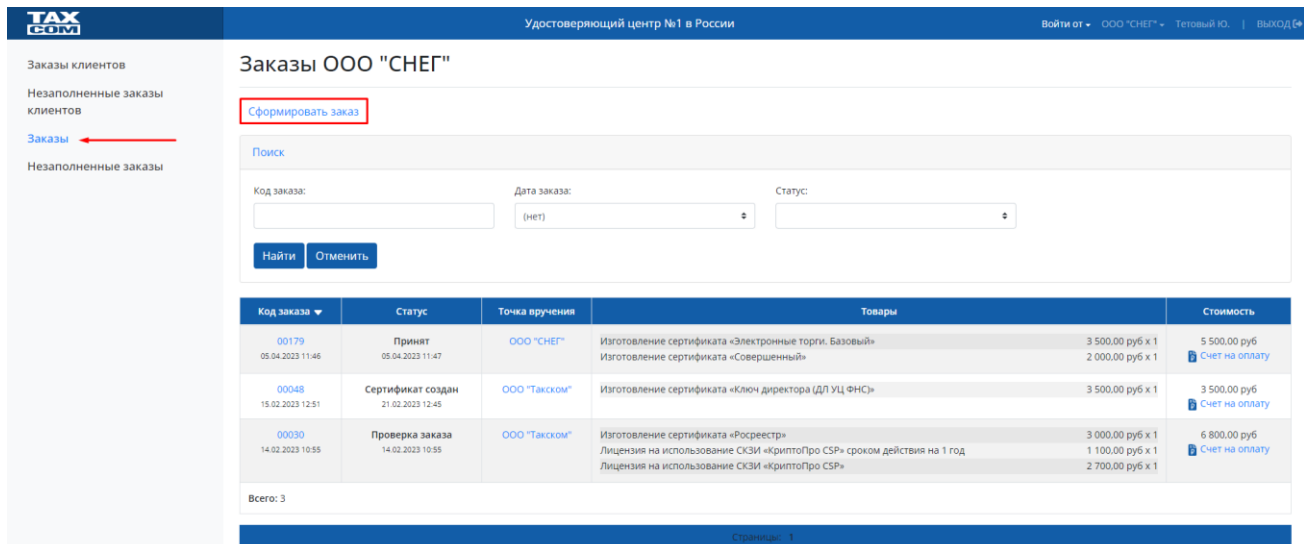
TAX COM

Удостоверяющий центр №1 в России

Войти от ▾ ООО "СНЕГ" ▾ Тетовый Ю. | ВЫХОД

Заказы клиентов

Незаполненные заказы клиентов

Заказы

Незаполненные заказы

Заказы ООО "СНЕГ"

Сформировать заказ

Поиск

Код заказа:

Дата заказа:

(нет)

Статус:

Найти Отменить

| Код заказа ▾ | Статус | Точка вручения | Товары | | Стоимость |
|---|---|---|---|---|---|
| 00179 05.04.2023 11:46 | Принят 05.04.2023 11:47 | ООО "СНЕГ" | Изготовление сертификата «Электронные торги. Базовый» | 3 500,00 руб x 1 | 5 500,00 руб Счет на оплату |
| | | | Изготовление сертификата «Совершенный» | 2 000,00 руб x 1 | |
| 00048 15.02.2023 12:51 | Сертификат создан 21.02.2023 12:45 | ООО "Такском" | Изготовление сертификата «Ключ директора (ДЛ УЦ ФНС)» | 3 500,00 руб x 1 | 3 500,00 руб Счет на оплату |
| 00030 14.02.2023 10:55 | Проверка заказа 14.02.2023 10:55 | ООО "Такском" | Изготовление сертификата «Росреестр» | 3 000,00 руб x 1 | 6 800,00 руб Счет на оплату |
| | | | Лицензия на использование СКЗИ «КриптоПро CSP» сроком действия на 1 год | 1 100,00 руб x 1 | |
| | | | Лицензия на использование СКЗИ «КриптоПро CSP» | 2 700,00 руб x 1 | |

Всего: 3

Страницы: 1